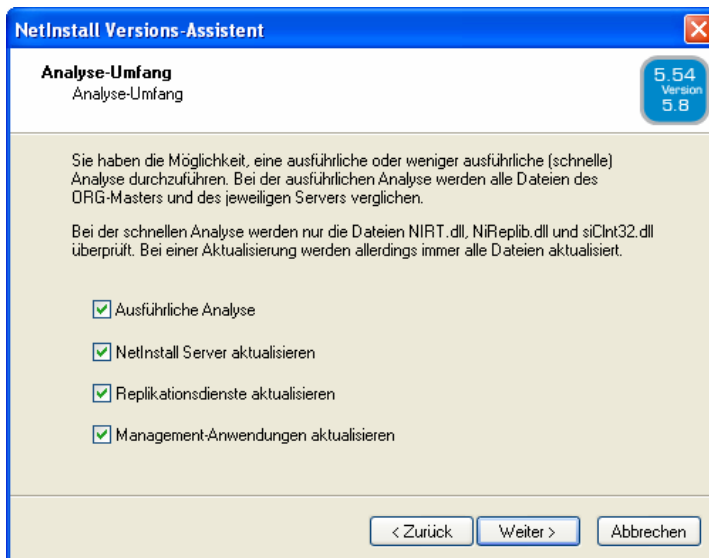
NetInstall Versions-Assistent

Analyse-Umfang
Analyse-Umfang

5.54
Version
5.8

Sie haben die Möglichkeit, eine ausführliche oder weniger ausführliche (schnelle) Analyse durchzuführen. Bei der ausführlichen Analyse werden alle Dateien des ORG-Masters und des jeweiligen Servers verglichen.

Bei der schnellen Analyse werden nur die Dateien NIRT.dll, NiReplib.dll und siClnt32.dll überprüft. Bei einer Aktualisierung werden allerdings immer alle Dateien aktualisiert.

Ausführliche Analyse

NetInstall Server aktualisieren

Replikationsdienste aktualisieren

Management-Anwendungen aktualisieren

< Zurück
Weiter >
Abbrechen